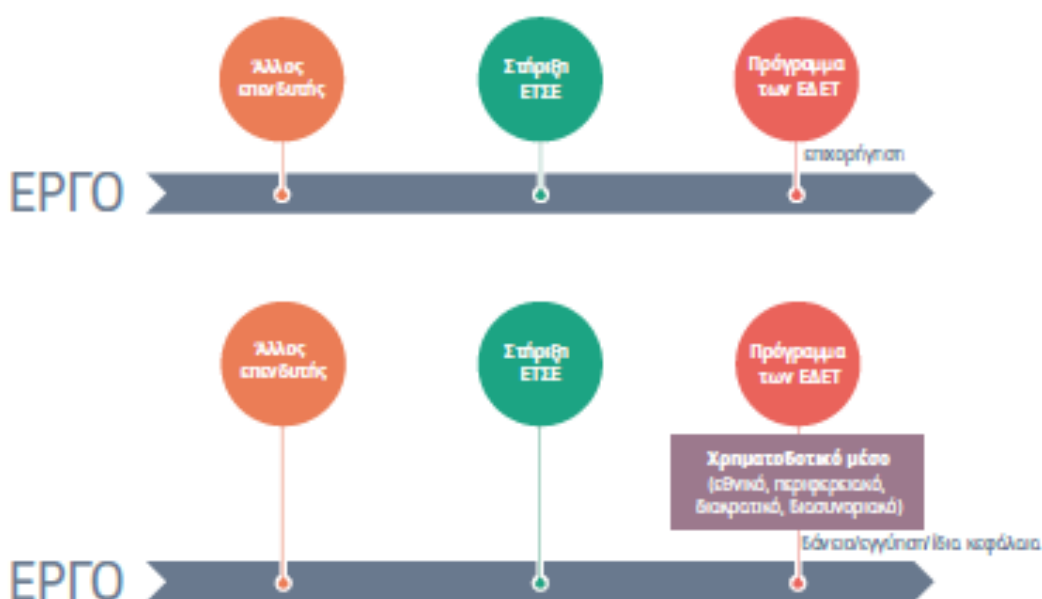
Άλλος επενδυτής

Στήριξη ΕΤΣΕ

Πρόγραμμα των ΕΔΕΤ

επιχορήγηση

ΕΡΓΟ

Άλλος επενδυτής

Στήριξη ΕΤΣΕ

Πρόγραμμα των ΕΔΕΤ

Χρηματοδοτικό μέσο (εθνικό, περιφερειακό, διακρατικό, διασυνοριακό)

δάνεια/εγγύηση/ίδια κεφάλαια

ΕΡΓΟ